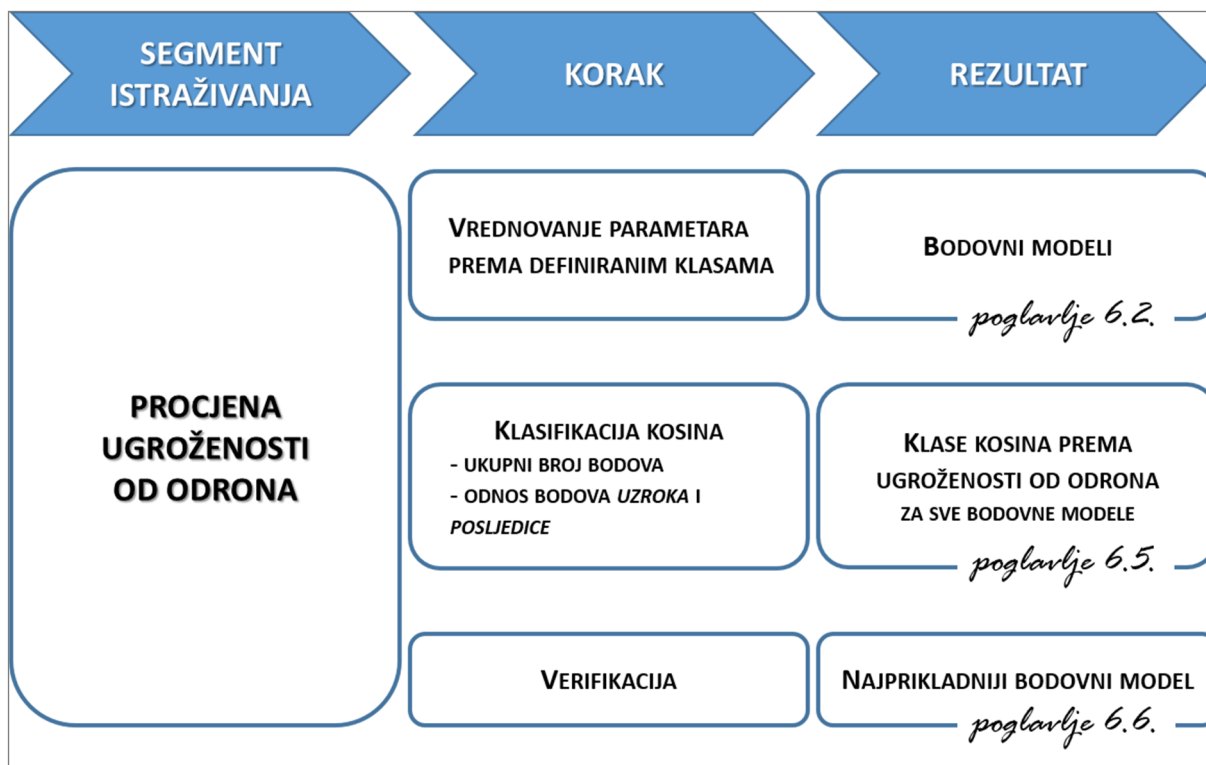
SEGMENT ISTRAŽIVANJA

KORAK

REZULTAT

PROCJENA UGROŽENOSTI OD ODRONA

VREDNOVANJE PARAMETARA PREMA DEFINIRANIM KLASAMA

BODOVNI MODELI

poglavlje 6.2.

KLASIFIKACIJA KOSINA
- UKUPNI BROJ BODOVA
- ODNOS BODOVA *UZROKA* I *POSLJEDICE*

KLASE KOSINA PREMA UGROŽENOSTI OD ODRONA ZA SVE BODOVNE MODELE

poglavlje 6.5.

VERIFIKACIJA

NAJPRIKLADNIJI BODOVNI MODEL

poglavlje 6.6.